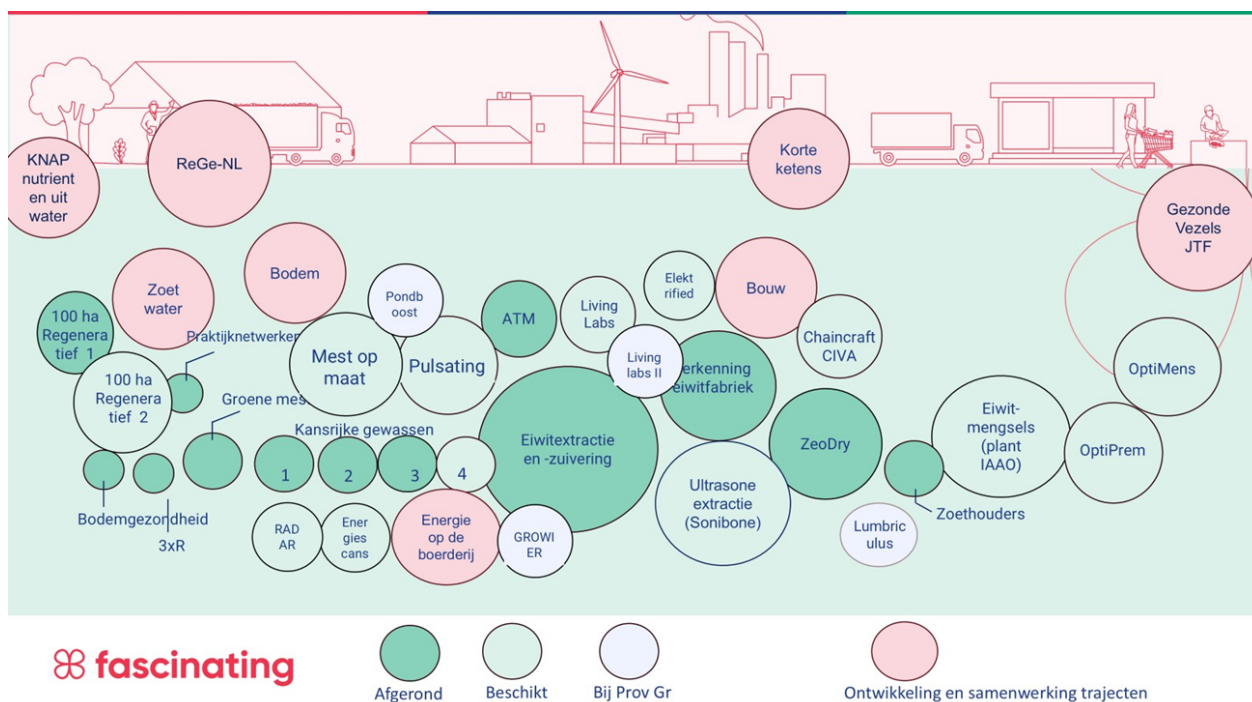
KNAP nutrient en uit water

ReGe-NL

Korte ketens

Gezonde Vezels JTF

Zoet water

Bodem

100 ha Regeneratief 1

Praktijknetwerken

100 ha Regeneratief 2

Groene mest

Pondboost

Mest op maat

Pulsating

ATM

Living Labs

Elektrified

Bouw

Chaincraft CIVA

OptiMens

Living labs II

Verkenning Eiwitfabriek

Kansrijke gewassen

1

2

3

4

Eiwitextractie en -zuivering

ZeoDry

Eiwit-mengsels (plant IAAO)

OptiPrem

Ultrasone extractie (Sonibone)

Zoethouders

Lumbriculus

Bodemgezondheid

3xR

RADAR

Energiescans

Energie op de boerderij

GROWIER

fascinating

Afgerond

Beschikt

Bij Prov Gr

Ontwikkeling en samenwerking trajecten